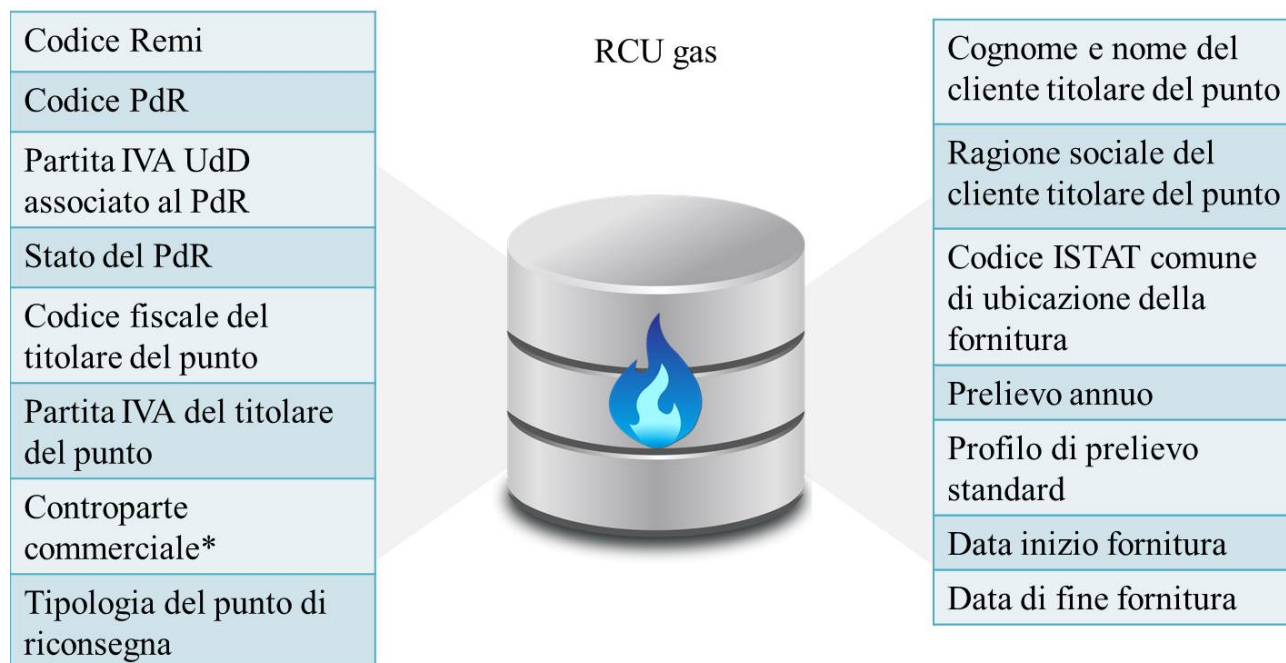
Codice Remi

Codice PdR

Partita IVA UdD associato al PdR

Stato del PdR

Codice fiscale del titolare del punto

Partita IVA del titolare del punto

Controparte commerciale*

Tipologia del punto di riconsegna

RCU gas

Cognome e nome del cliente titolare del punto

Ragione sociale del cliente titolare del punto

Codice ISTAT comune di ubicazione della fornitura

Prelievo annuo

Profilo di prelievo standard

Data inizio fornitura

Data di fine fornitura